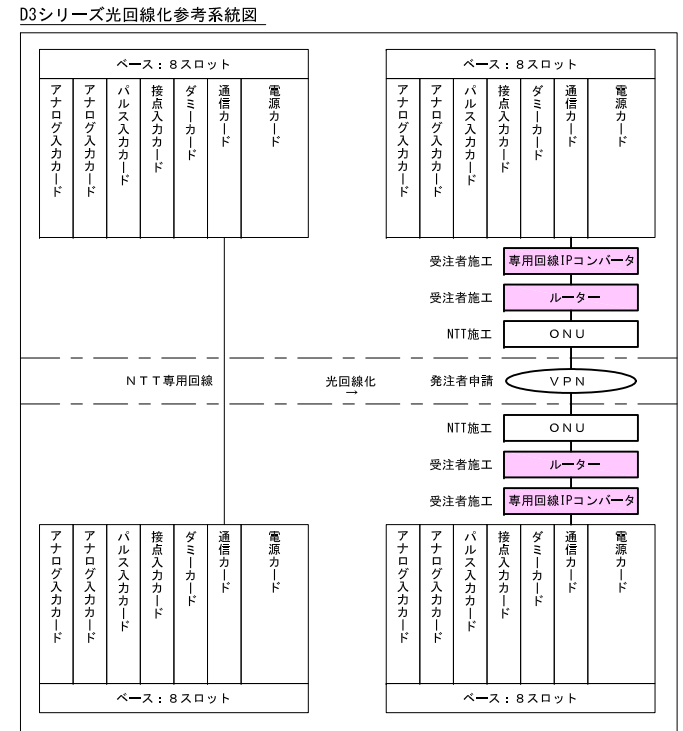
D3シリーズ光回線化参考系統図

ベース：８スロット

アナログ入力カード
アナログ入力カード
パルス入力カード
接点入力カード
ダミーカード
通信カード
電源カード

ベース：８スロット

アナログ入力カード
アナログ入力カード
パルス入力カード
接点入力カード
ダミーカード
通信カード
電源カード

受注者施工 専用回線IPコンバータ
受注者施工 ルーター
NTT施工 ＯＮＵ

ＮＴＴ専用回線
光回線化 →
発注者申請 ＶＰＮ

NTT施工 ＯＮＵ
受注者施工 ルーター
受注者施工 専用回線IPコンバータ

アナログ入力カード
アナログ入力カード
パルス入力カード
接点入力カード
ダミーカード
通信カード
電源カード

ベース：８スロット

アナログ入力カード
アナログ入力カード
パルス入力カード
接点入力カード
ダミーカード
通信カード
電源カード

ベース：８スロット